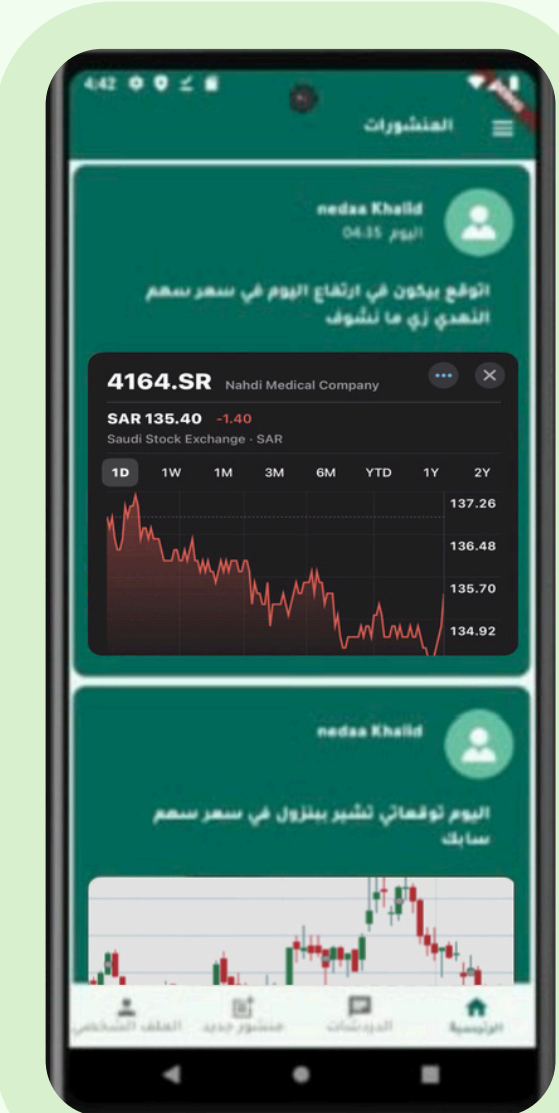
4:42

المنشورات

nedaa Khalid
اليوم 04:35

اتوقع بيكون في ارتفاع اليوم في سعر سهم النهدي زي ما نشوف

4164.SR Nahdi Medical Company
SAR 135.40 -1.40
Saudi Stock Exchange · SAR

1D 1W 1M 3M 6M YTD 1Y 2Y

137.26
136.48
135.70
134.92

nedaa Khalid

اليوم توقعاتي تشير بينزول في سعر سهم سابك

الرئيسية الدردشات منشور جديد الملف الشخصي